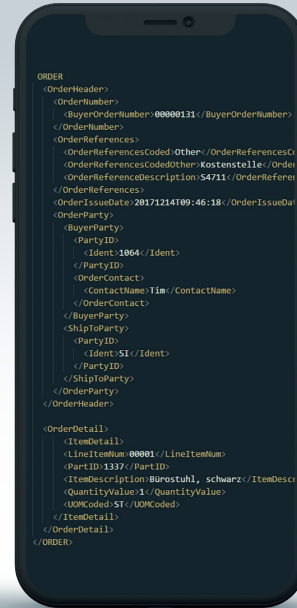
ORDER
<OrderHeader>
<OrderNumber>
<BuyerOrderNumber>00000131</BuyerOrderNumber>
</OrderNumber>
<OrderReferences>
<OrderReferencesCoded>Other</OrderReferencesC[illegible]
<OrderReferencesCodedOther>Kostenstelle</Order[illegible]
<OrderReferenceDescription>54711</OrderReferen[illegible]
</OrderReferences>
<OrderIssueDate>20171214T09:46:18</OrderIssueDat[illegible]
<OrderParty>
<BuyerParty>
<PartyID>
<Ident>1064</Ident>
</PartyID>
<OrderContact>
<ContactName>Tim</ContactName>
</OrderContact>
</BuyerParty>
<ShipToParty>
<PartyID>
<Ident>SI</Ident>
</PartyID>
</ShipToParty>
</OrderParty>
</OrderHeader>

<OrderDetail>
<ItemDetail>
<LineItemNum>00001</LineItemNum>
<PartID>1337</PartID>
<ItemDescription>Bürostuhl, schwarz</ItemDescr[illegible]
<QuantityValue>1</QuantityValue>
<UOMCoded>ST</UOMCoded>
</ItemDetail>
</OrderDetail>
</ORDER>